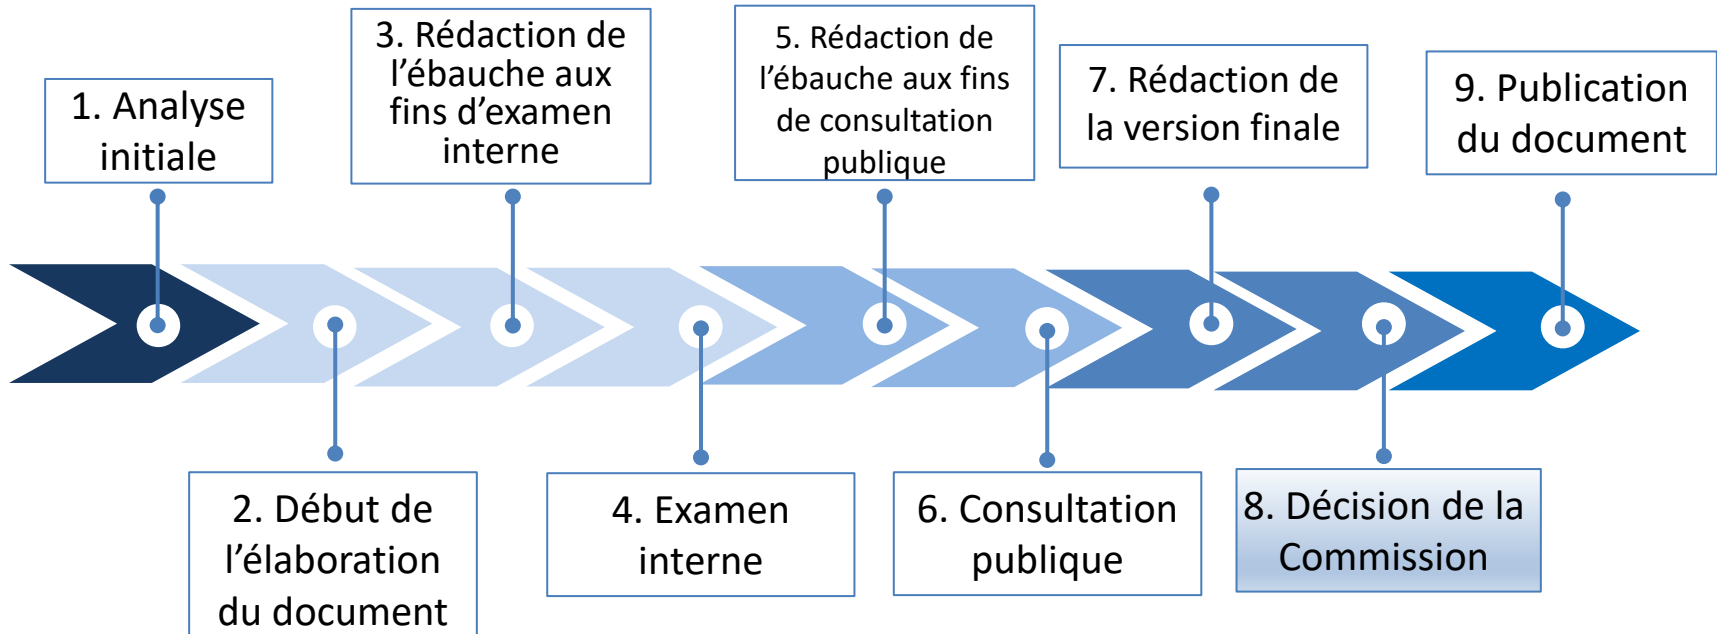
1. Analyse initiale

3. Rédaction de l'ébauche aux fins d'examen interne

5. Rédaction de l'ébauche aux fins de consultation publique

7. Rédaction de la version finale

9. Publication du document

2. Début de l'élaboration du document

4. Examen interne

6. Consultation publique

8. Décision de la Commission